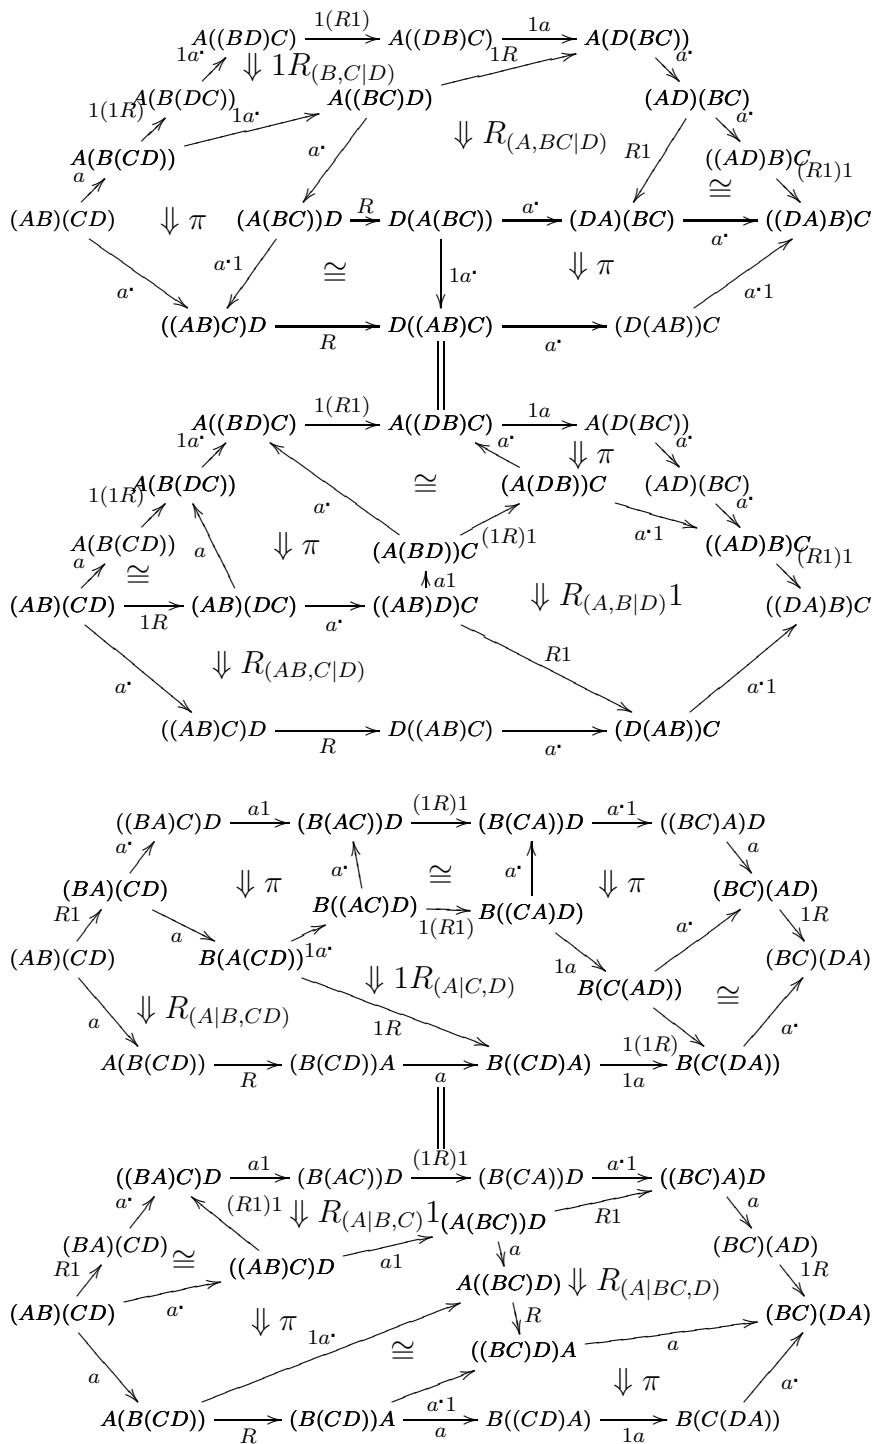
$A((BD)C) \xrightarrow{1(R1)} A((DB)C) \xrightarrow{1a} A(D(BC))$

$1a^{\bullet}$ $\Downarrow 1R_{(B,C|D)}$ $1R$ $a^{\bullet}$

$A(B(DC))$ $A((BC)D)$ $(AD)(BC)$

$1(1R)$ $1a^{\bullet}$ $\Downarrow R_{(A,BC|D)}$ $a^{\bullet}$

$A(B(CD))$ $a^{\bullet}$ $R1$ $((AD)B)C$

$a$ $\cong$ $(R1)1$

$(AB)(CD)$ $\Downarrow \pi$ $(A(BC))D \xrightarrow{R} D(A(BC)) \xrightarrow{a^{\bullet}} (DA)(BC) \xrightarrow{a^{\bullet}} ((DA)B)C$

$a^{\bullet}1$ $\cong$ $1a^{\bullet}$ $\Downarrow \pi$

$a^{\bullet}$ $a^{\bullet}1$

$((AB)C)D \xrightarrow{R} D((AB)C) \xrightarrow{a^{\bullet}} (D(AB))C$

$A((BD)C) \xrightarrow{1(R1)} A((DB)C) \xrightarrow{1a} A(D(BC))$

$1a^{\bullet}$ $a^{\bullet}$ $\Downarrow \pi$ $a^{\bullet}$

$A(B(DC))$ $\cong$ $(A(DB))C$ $(AD)(BC)$

$1(1R)$ $a^{\bullet}$ $a^{\bullet}$

$A(B(CD))$ $a$ $\Downarrow \pi$ $(A(BD))C$ $(1R)1$ $a^{\bullet}1$ $((AD)B)C$

$a$ $\cong$ $a1$ $(R1)1$

$(AB)(CD) \xrightarrow{1R} (AB)(DC) \xrightarrow{a^{\bullet}} ((AB)D)C$ $\Downarrow R_{(A,B|D)}1$ $((DA)B)C$

$\Downarrow R_{(AB,C|D)}$ $R1$

$a^{\bullet}$ $a^{\bullet}1$

$((AB)C)D \xrightarrow{R} D((AB)C) \xrightarrow{a^{\bullet}} (D(AB))C$

$((BA)C)D \xrightarrow{a1} (B(AC))D \xrightarrow{(1R)1} (B(CA))D \xrightarrow{a^{\bullet}1} ((BC)A)D$

$a^{\bullet}$ $a^{\bullet}$ $\cong$ $a^{\bullet}$ $a$

$(BA)(CD)$ $\Downarrow \pi$ $B((AC)D) \xrightarrow{1(R1)} B((CA)D)$ $\Downarrow \pi$ $(BC)(AD)$

$R1$ $a$ $1a^{\bullet}$ $1a$ $a^{\bullet}$ $1R$

$(AB)(CD)$ $B(A(CD))$ $\Downarrow 1R_{(A|C,D)}$ $B(C(AD))$ $(BC)(DA)$

$\Downarrow R_{(A|B,CD)}$ $1R$ $\cong$

$a$ $a^{\bullet}$

$A(B(CD)) \xrightarrow{R} (B(CD))A \xrightarrow{a} B((CD)A) \xrightarrow[1a]{1(1R)} B(C(DA))$

$((BA)C)D \xrightarrow{a1} (B(AC))D \xrightarrow{(1R)1} (B(CA))D \xrightarrow{a^{\bullet}1} ((BC)A)D$

$a^{\bullet}$ $(R1)1$ $\Downarrow R_{(A|B,C)}1$ $(A(BC))D$ $R1$ $a$

$(BA)(CD)$ $\cong$ $((AB)C)D$ $a1$ $a$ $(BC)(AD)$

$R1$ $A((BC)D)$ $\Downarrow R_{(A|BC,D)}$ $1R$

$(AB)(CD)$ $a^{\bullet}$ $R$ $(BC)(DA)$

$\Downarrow \pi$ $1a^{\bullet}$ $\cong$ $((BC)D)A$ $a$

$a$ $\Downarrow \pi$ $a^{\bullet}$

$A(B(CD)) \xrightarrow{R} (B(CD))A \xrightarrow[a]{a^{\bullet}1} B((CD)A) \xrightarrow{1a} B(C(DA))$